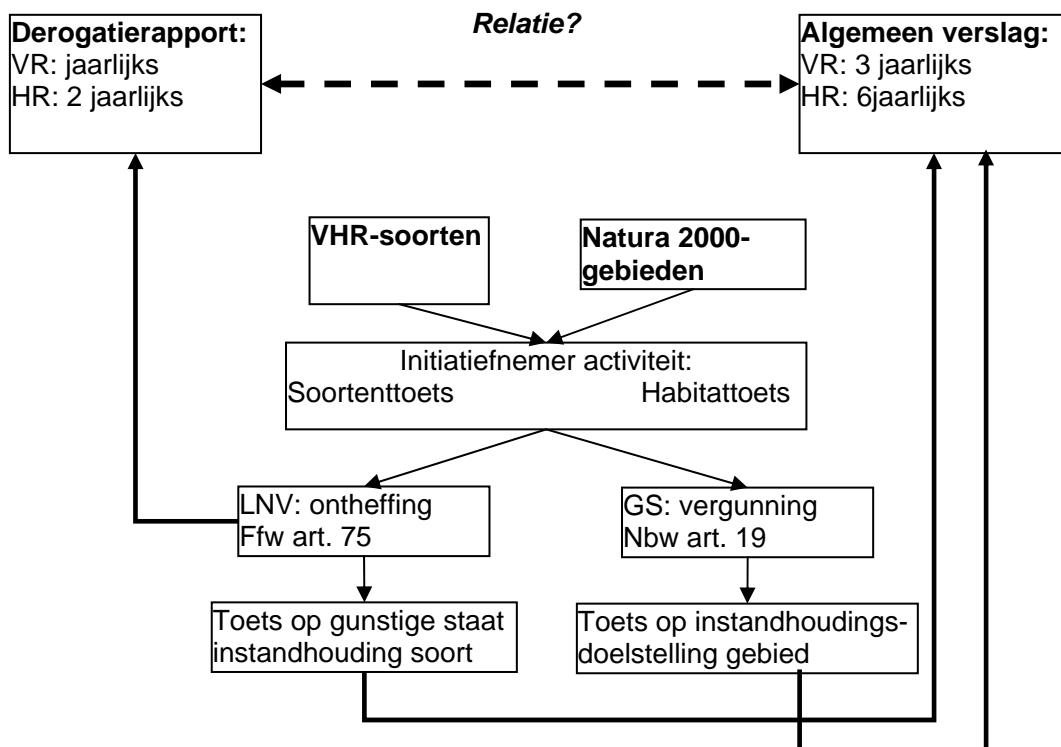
Derogatierapport:
VR: jaarlijks
HR: 2 jaarlijks

Relatie?

Algemeen verslag:
VR: 3 jaarlijks
HR: 6jaarlijks

VHR-soorten

Natura 2000-gebieden

Initiatiefnemer activiteit:
Soortenttoets Habitattoets

LNV: ontheffing
Ffw art. 75

GS: vergunning
Nbw art. 19

Toets op gunstige staat instandhouding soort

Toets op instandhoudings-doelstelling gebied